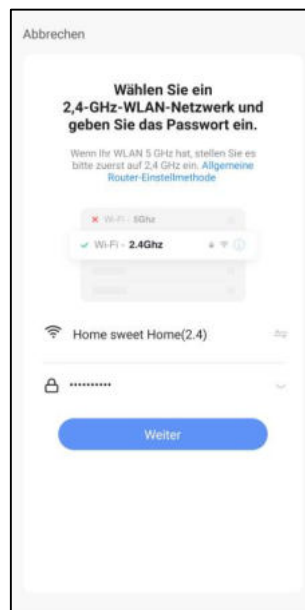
Abbrechen

Wählen Sie ein 2,4-GHz-WLAN-Netzwerk und geben Sie das Passwort ein.

Wenn Ihr WLAN 5 GHz hat, stellen Sie es bitte zuerst auf 2,4 GHz ein. Allgemeine Router-Einstellmethode

Wi-Fi - 5Ghz

Wi-Fi - 2.4Ghz

Home sweet Home(2.4)

••••••••••

Weiter